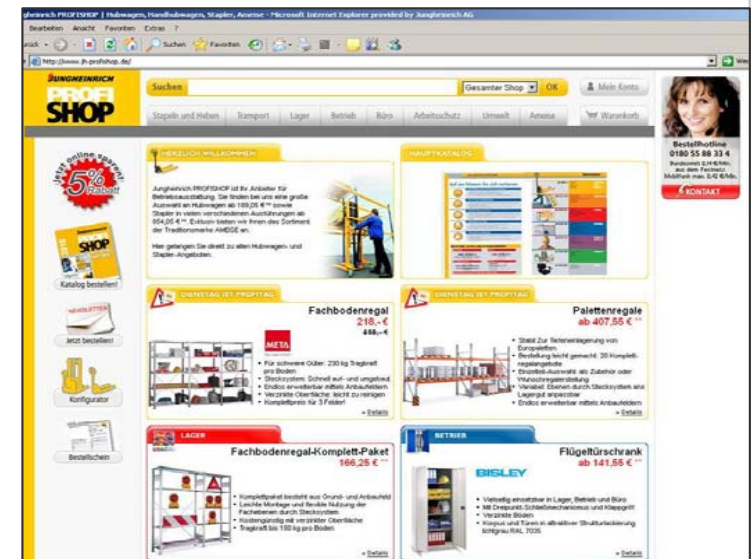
ungheinrich PROFISHOP | Hubwagen, Handhubwagen, Stapler, Ameise - Microsoft Internet Explorer provided by Jungheinrich AG

Bearbeiten Ansicht Favoriten Extras ?

rück Suchen Favoriten

http://www.jh-profishop.de/

JUNGHEINRICH PROFI SHOP

Suchen Gesamter Shop OK Mein Konto

Stapeln und Heben Transport Lager Betrieb Büro Arbeitsschutz Umwelt Ameise Warenkorb

Bestellhotline 0180 55 88 33 4

KONTAKT

Jetzt online sparen! 5% Rabatt

Katalog bestellen!

Jetzt bestellen!

Konfigurator

Bestellschein

HERZLICH WILLKOMMEN

Jungheinrich PROFISHOP ist Ihr Anbieter für Betriebsausstattung. Sie finden bei uns eine große Auswahl an Hubwagen ab 189,95 € sowie Stapler in vielen verschiedenen Ausführungen ab 664,05 €. Exklusiv bieten wir Ihnen das Sortiment der Traditionsmarke AMEISE an.

Hier gelangen Sie direkt zu allen Hubwagen- und Stapler-Angeboten.

HAUPTKATALOG

DIENSTAG IST PROFITAG

Fachbodenregal
218,- €
488,- €

META

• Für schwere Güter: 230 kg Tragkraft pro Boden
• Stecksystem: Schnell auf- und umgebaut
• Endlos erweiterbar mittels Anbaufeldern
• Verzinkte Oberfläche: leicht zu reinigen
• Komplettpreis für 3 Felder!

» Details

DIENSTAG IST PROFITAG

Palettenregale
ab 407,55 €

• Stabil zur Tiefenlagerung von Europaletten
• Bestellung leicht gemacht: 20 Komplett-regalangebote
• Einzelteil-Auswahl: als Zubehör oder Wunschregalerstellung
• Variabel: Ebenen durch Stecksystem ans Lagergut anpassbar
• Endlos erweiterbar mittels Anbaufeldern

» Details

LAGER

Fachbodenregal-Komplett-Paket
166,25 €

• Komplettpaket besteht aus Grund- und Anbaufeld
• Leichte Montage und flexible Nutzung der Fachebenen durch Stecksystem
• Kostengünstig mit verzinkter Oberfläche
• Tragkraft bis 100 kg pro Boden

» Details

BETRIEB

Flügeltürschrank
ab 141,55 €

BISLEY

• Vielseitig einsetzbar in Lager, Betrieb und Büro
• Mit Drehstangen-Schließmechanismus und Klappgriff
• Verzinkte Böden
• Korpus und Türen in attraktiver Strukturlackierung lichtgrau RAL 7035

» Details